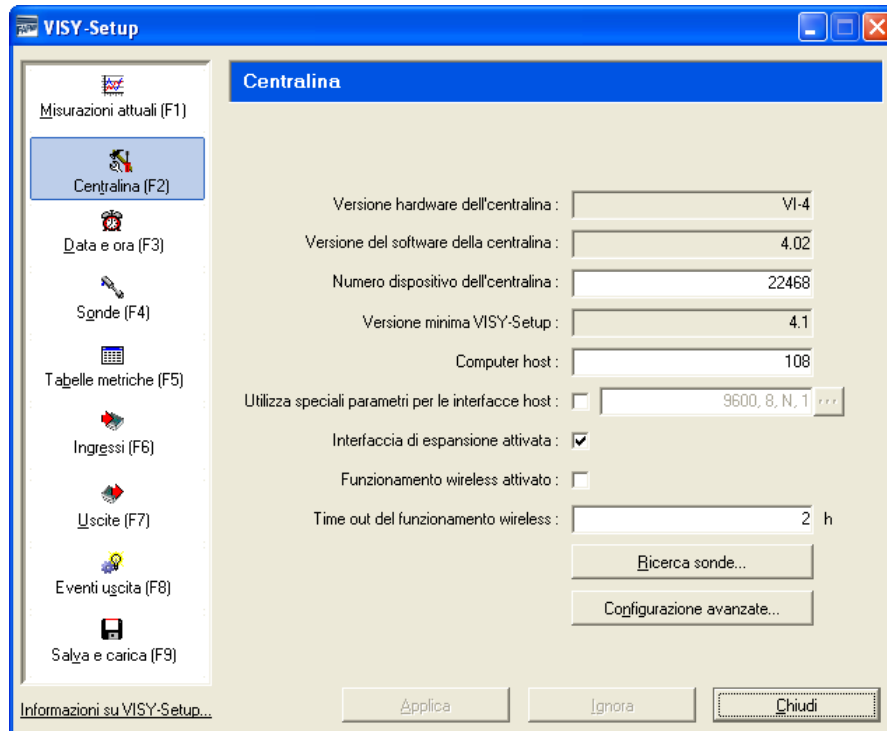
VISY-Setup

Misurazioni attuali (F1)

Centralina (F2)

Data e ora (F3)

Sonde (F4)

Tabelle metriche (F5)

Ingressi (F6)

Uscite (F7)

Eventi uscita (F8)

Salva e carica (F9)

Informazioni su VISY-Setup...

Centralina

| | |
|---|---|
| Versione hardware dell'centralina : | VI-4 |
| Versione del software della centralina : | 4.02 |
| Numero dispositivo dell'centralina : | 22468 |
| Versione minima VISY-Setup : | 4.1 |
| Computer host : | 108 |
| Utilizza speciali parametri per le interfacce host : | 9600, 8, N, 1 ... |
| Interfaccia di espansione attivata : | ✔ |
| Funzionamento wireless attivato : | |
| Time out del funzionamento wireless : | 2 h |

Ricerca sonde...

Configurazione avanzate...

Applica

Ignora

Chiudi